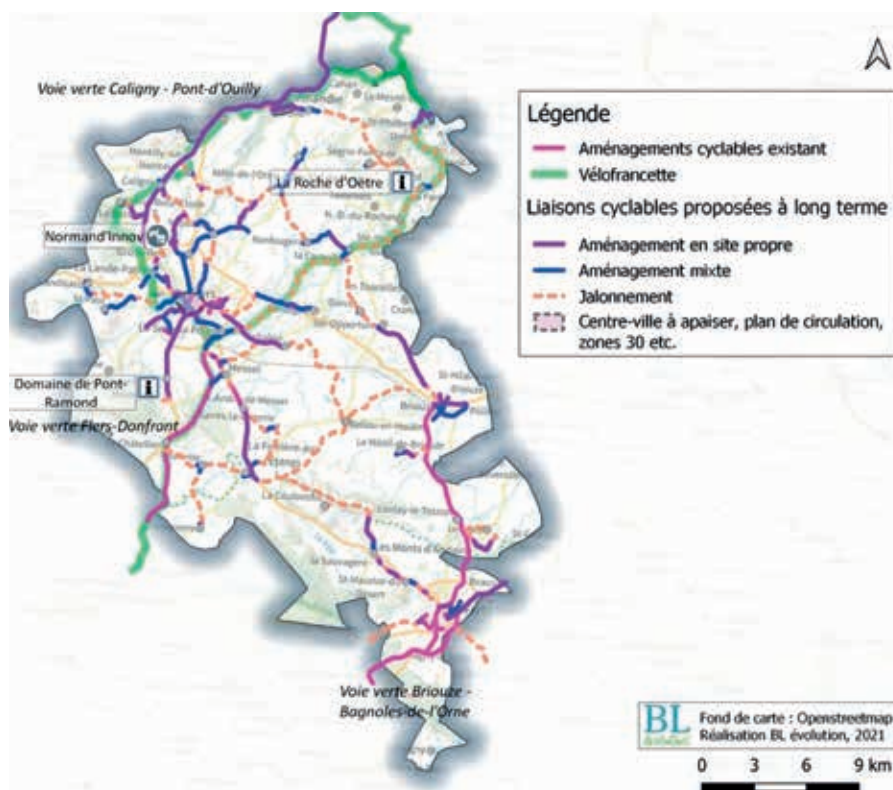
Voie verte Caligny - Pont-d'Ouilly

Légende
Aménagements cyclables existant
Vélofrancette
Liaisons cyclables proposées à long terme
Aménagement en site propre
Aménagement mixte
Jalonnement
Centre-ville à apaiser, plan de circulation, zones 30 etc.

La Roche d'Oetre
Normand'Innov
Domaine de Pont-Ramond
Voie verte Flers-Domfront
Voie verte Briouze - Bagnoles-de-l'Orne

BL
Fond de carte : Openstreetmap
Réalisation BL évolution, 2021
0 3 6 9 km